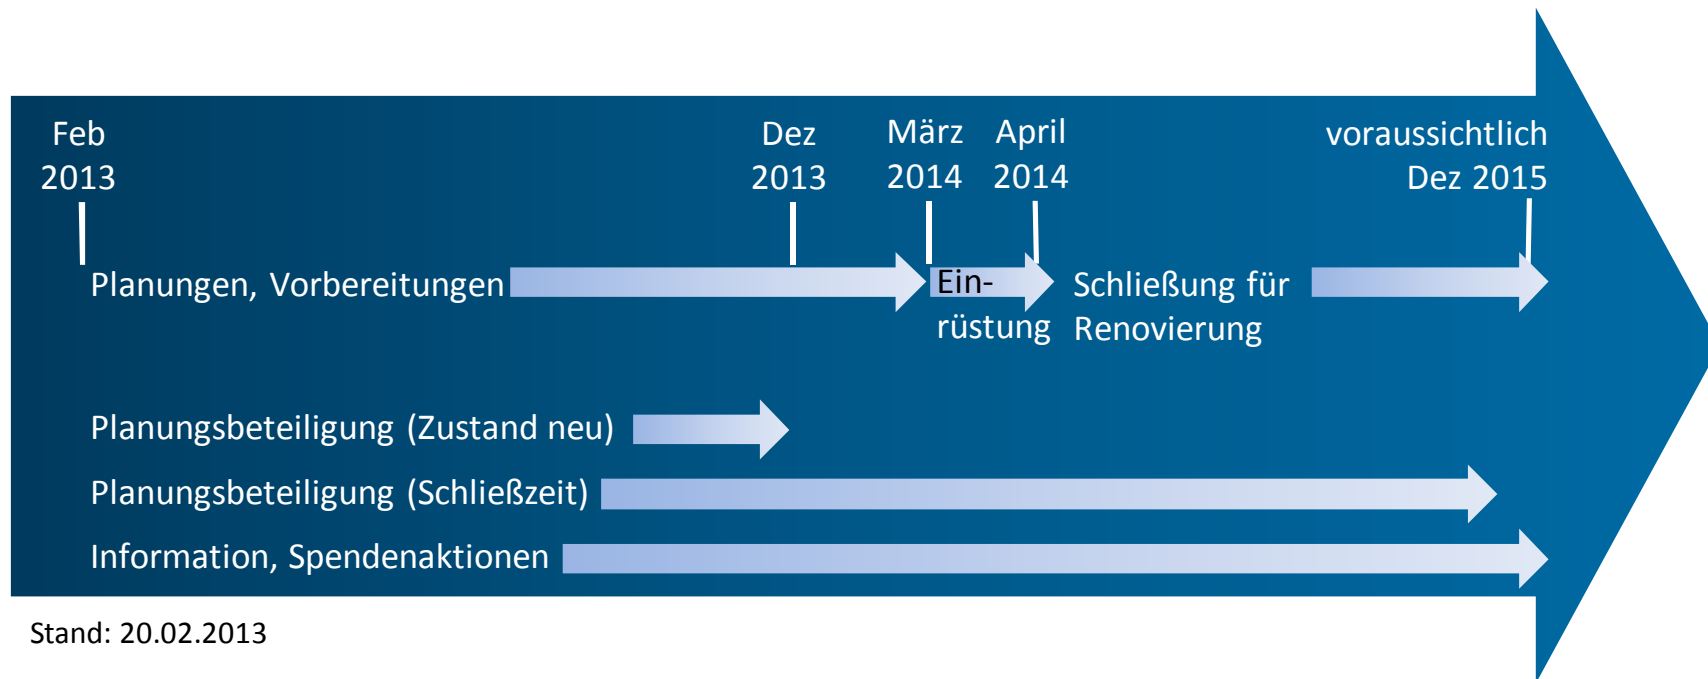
Feb 2013

Dez 2013

März 2014

April 2014

voraussichtlich Dez 2015

Planungen, Vorbereitungen

Einrüstung

Schließung für Renovierung

Planungsbeteiligung (Zustand neu)

Planungsbeteiligung (Schließzeit)

Information, Spendenaktionen

Stand: 20.02.2013